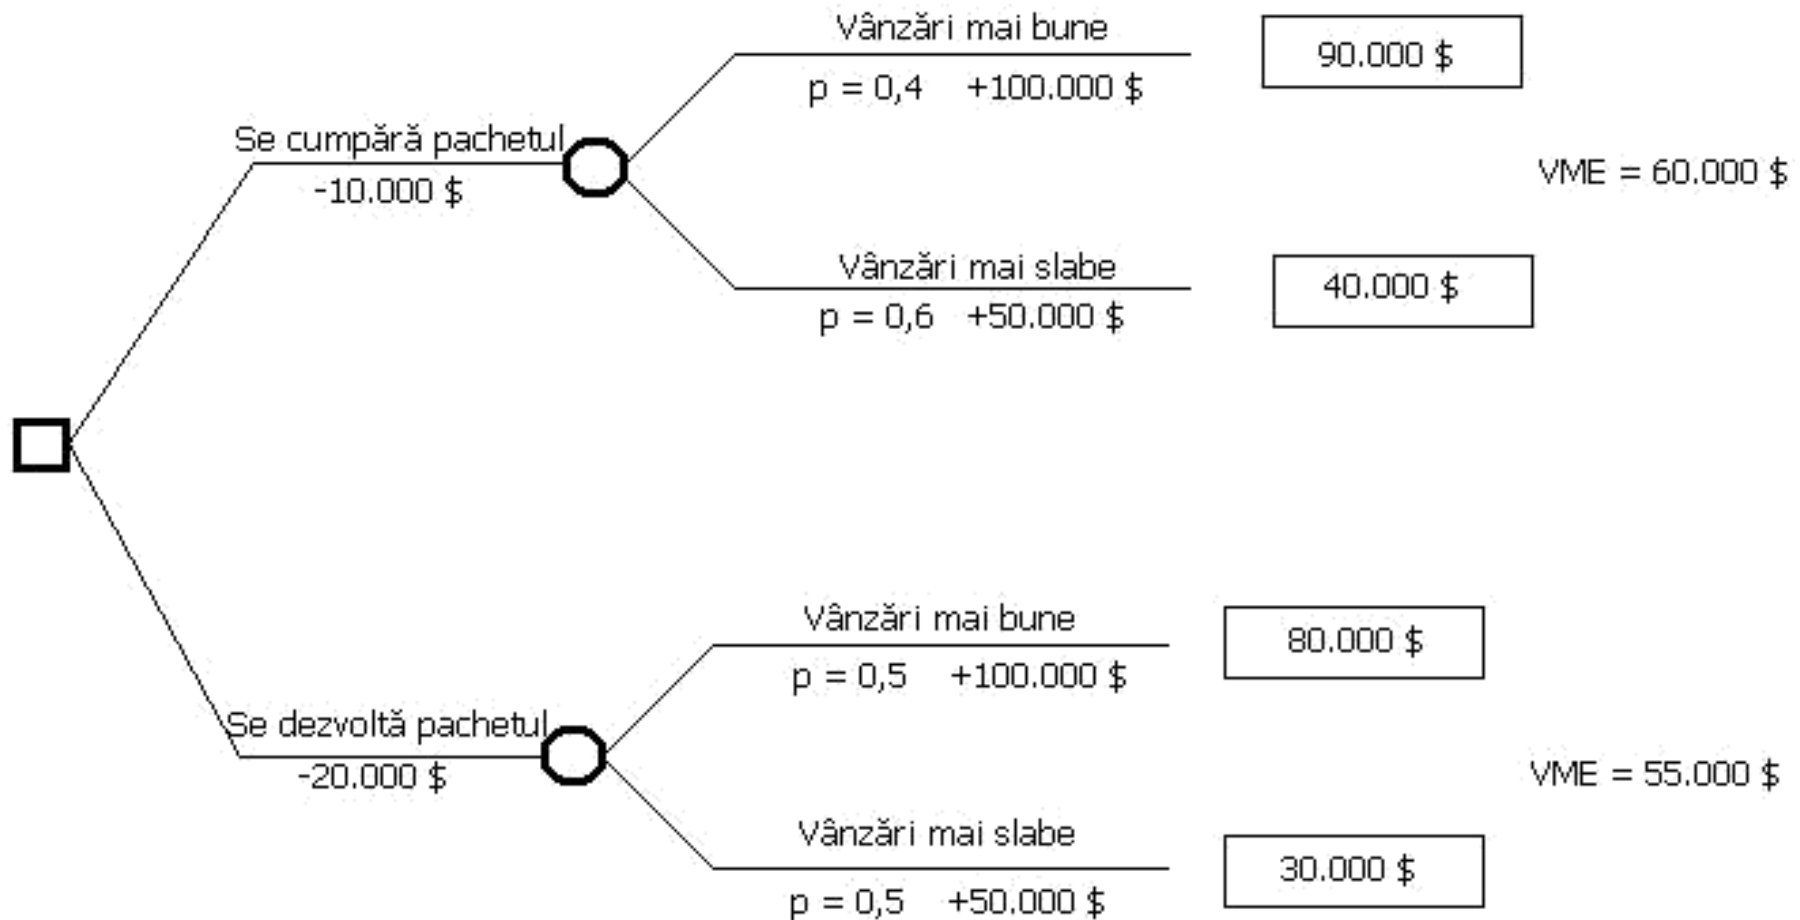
Se cumpără pachetul
-10.000 $

Vânzări mai bune
p = 0,4 +100.000 $
90.000 $

VME = 60.000 $

Vânzări mai slabe
p = 0,6 +50.000 $
40.000 $

Se dezvoltă pachetul
-20.000 $

Vânzări mai bune
p = 0,5 +100.000 $
80.000 $

VME = 55.000 $

Vânzări mai slabe
p = 0,5 +50.000 $
30.000 $